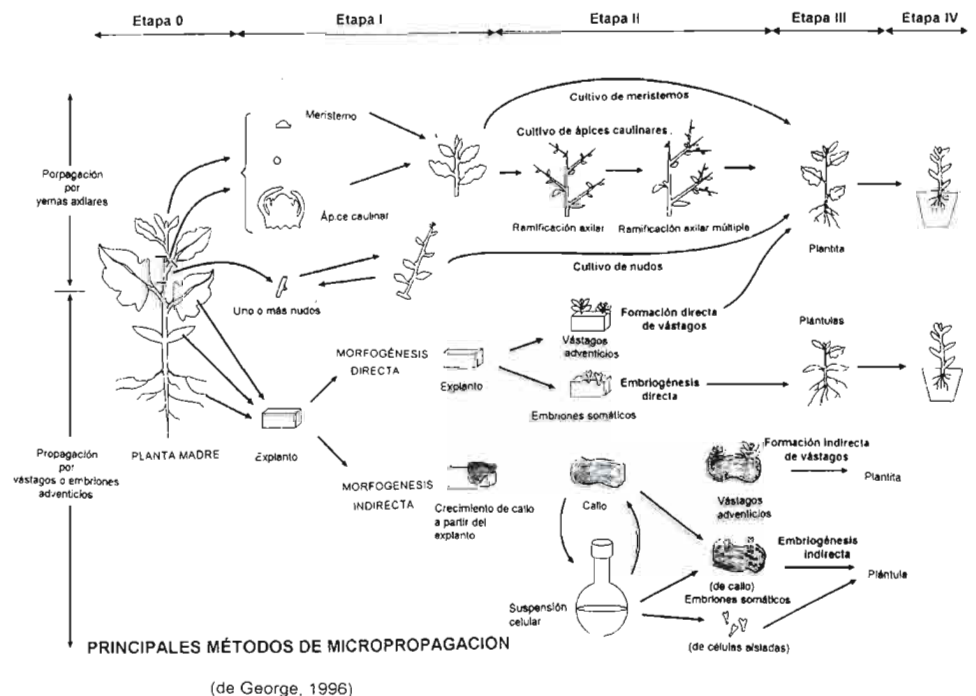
Etapa 0

Etapa I

Etapa II

Etapa III

Etapa IV

Porpagación por yemas axilares

Meristemo

Ápice caulinar

Cultivo de meristemos

Cultivo de ápices caulinares

Ramificación axilar

Ramificación axilar múltiple

Plantita

Uno o más nudos

Cultivo de nudos

Formación directa de vástagos

Vástagos adventicios

Plántulas

MORFOGÉNESIS DIRECTA

Explanto

Embriogénesis directa

Embriones somáticos

Propagación por vástagos o embriones adventicios

PLANTA MADRE

Explanto

MORFOGENESIS INDIRECTA

Crecimiento de callo a partir del explanto

Callo

Formación indirecta de vástagos

Plantita

Vástagos adventicios

Embriogénesis indirecta

Plántula

(de callo)

Embriones somáticos

Suspensión celular

(de células aisladas)

PRINCIPALES MÉTODOS DE MICROPROPAGACION

(de George, 1996)